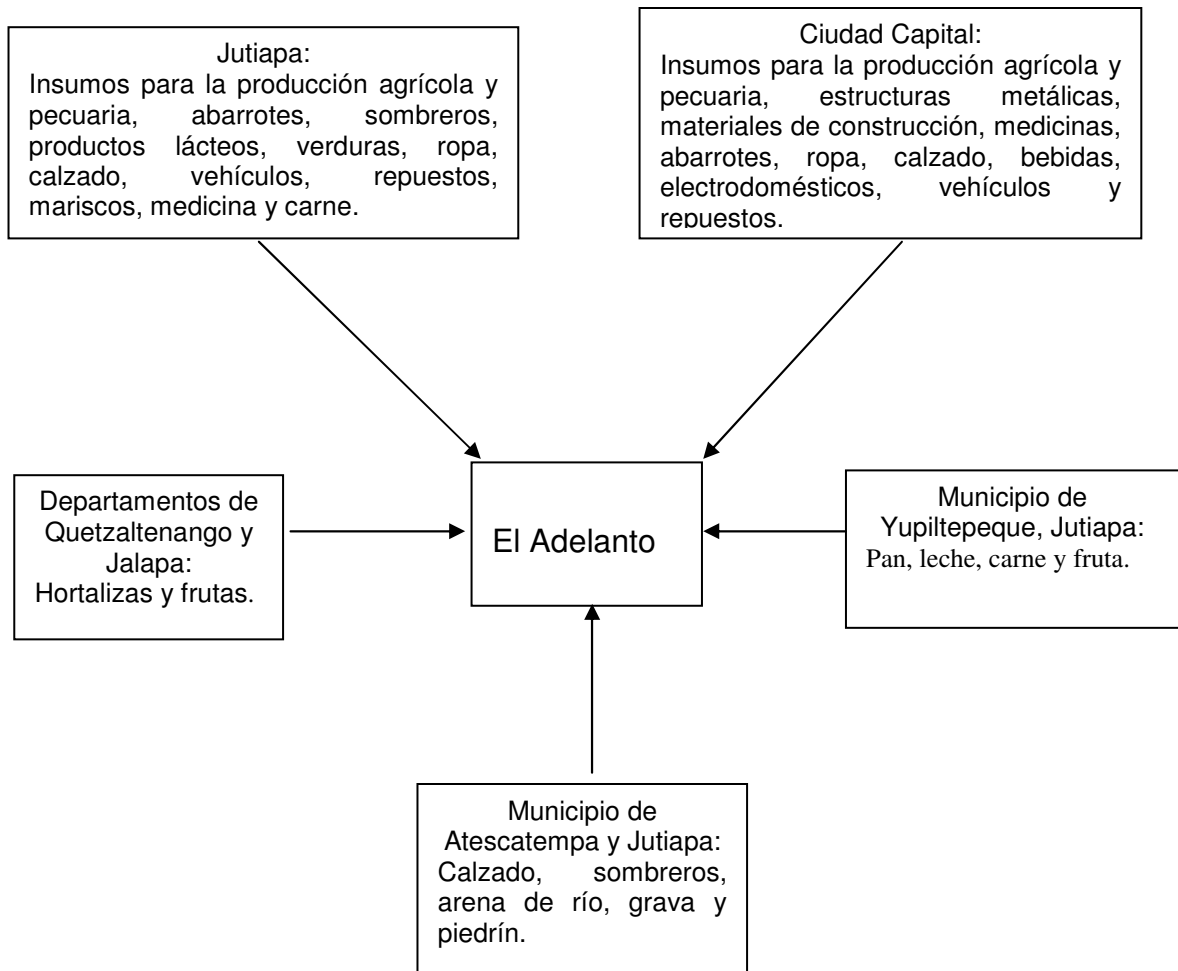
Jutiapa:
Insumos para la producción agrícola y pecuaria, abarrotes, sombreros, productos lácteos, verduras, ropa, calzado, vehículos, repuestos, mariscos, medicina y carne.

Ciudad Capital:
Insumos para la producción agrícola y pecuaria, estructuras metálicas, materiales de construcción, medicinas, abarrotes, ropa, calzado, bebidas, electrodomésticos, vehículos y repuestos.

Departamentos de Quetzaltenango y Jalapa:
Hortalizas y frutas.

El Adelanto

Municipio de Yupiltepeque, Jutiapa:
Pan, leche, carne y fruta.

Municipio de Atescatempa y Jutiapa:
Calzado, sombreros, arena de río, grava y piedrín.